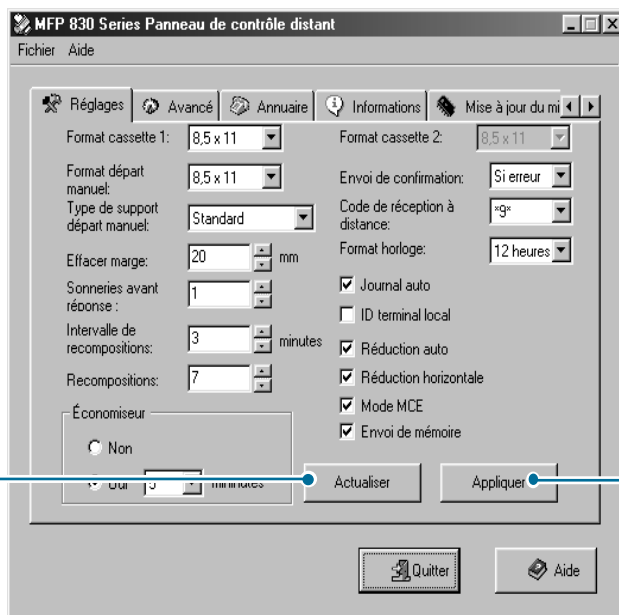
MFP 830 Series Panneau de contrôle distant
Fichier Aide

Réglages | Avancé | Annuaire | Informations | Mise à jour du mi

Format cassette 1: 8,5 x 11
Format départ manuel: 8,5 x 11
Type de support départ manuel: Standard
Effacer marge: 20 mm
Sonneries avant réponse : 1
Intervalle de recompositions: 3 minutes
Recompositions: 7

Économiseur
Non
Oui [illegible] minutes

Format cassette 2: 8,5 x 11
Envoi de confirmation: Si erreur
Code de réception à distance: *9*
Format horloge: 12 heures
Journal auto
ID terminal local
Réduction auto
Réduction horizontale
Mode MCE
Envoi de mémoire

Actualiser
Appliquer

Quitter
Aide